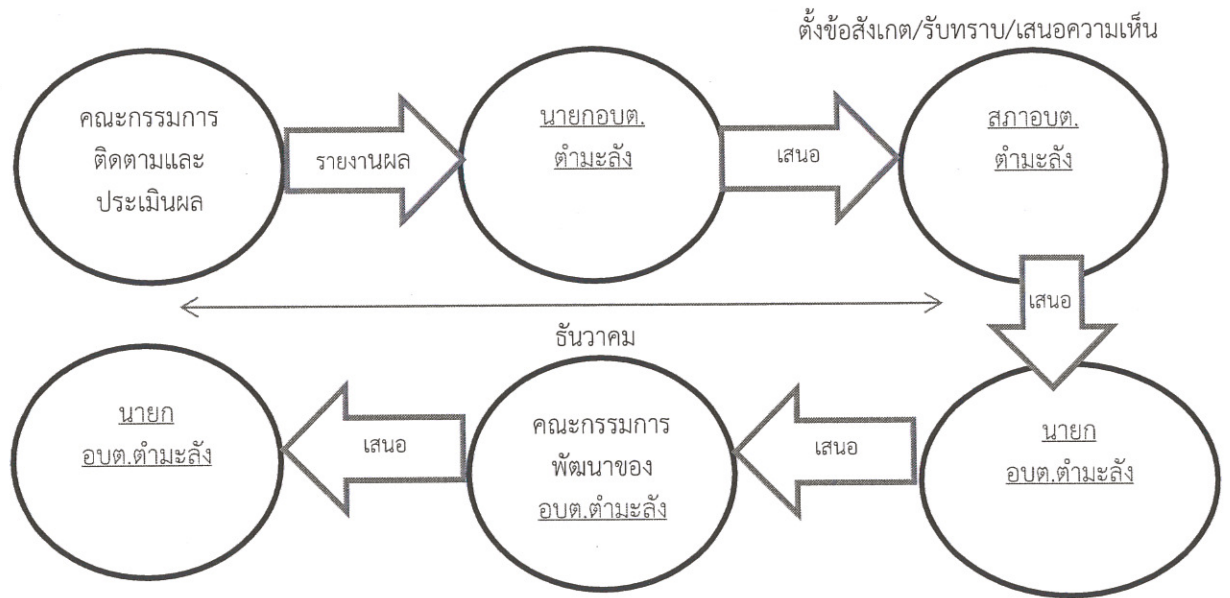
ตั้งข้อสังเกต/รับทราบ/เสนอความเห็น

คณะกรรมการติดตามและประเมินผล

รายงานผล

นายกอบต.ตำมะลัง

เสนอ

สภาอบต.ตำมะลัง

เสนอ

ธันวาคม

นายกอบต.ตำมะลัง

เสนอ

คณะกรรมการพัฒนาของอบต.ตำมะลัง

เสนอ

นายกอบต.ตำมะลัง